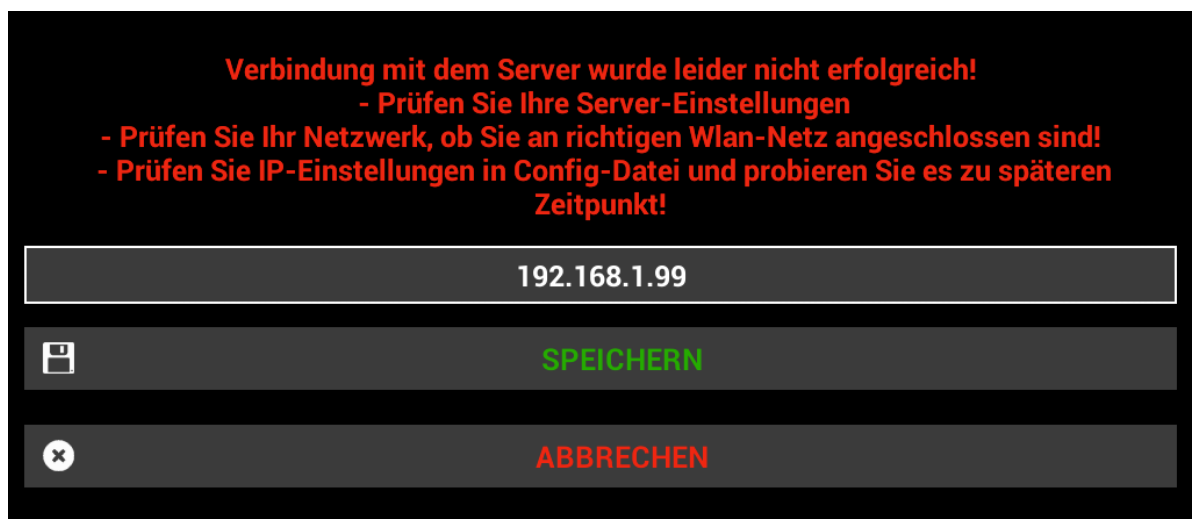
Verbindung mit dem Server wurde leider nicht erfolgreich!
- Prüfen Sie Ihre Server-Einstellungen
- Prüfen Sie Ihr Netzwerk, ob Sie an richtigen Wlan-Netz angeschlossen sind!
- Prüfen Sie IP-Einstellungen in Config-Datei und probieren Sie es zu späteren Zeitpunkt!

192.168.1.99

SPEICHERN

ABBRECHEN